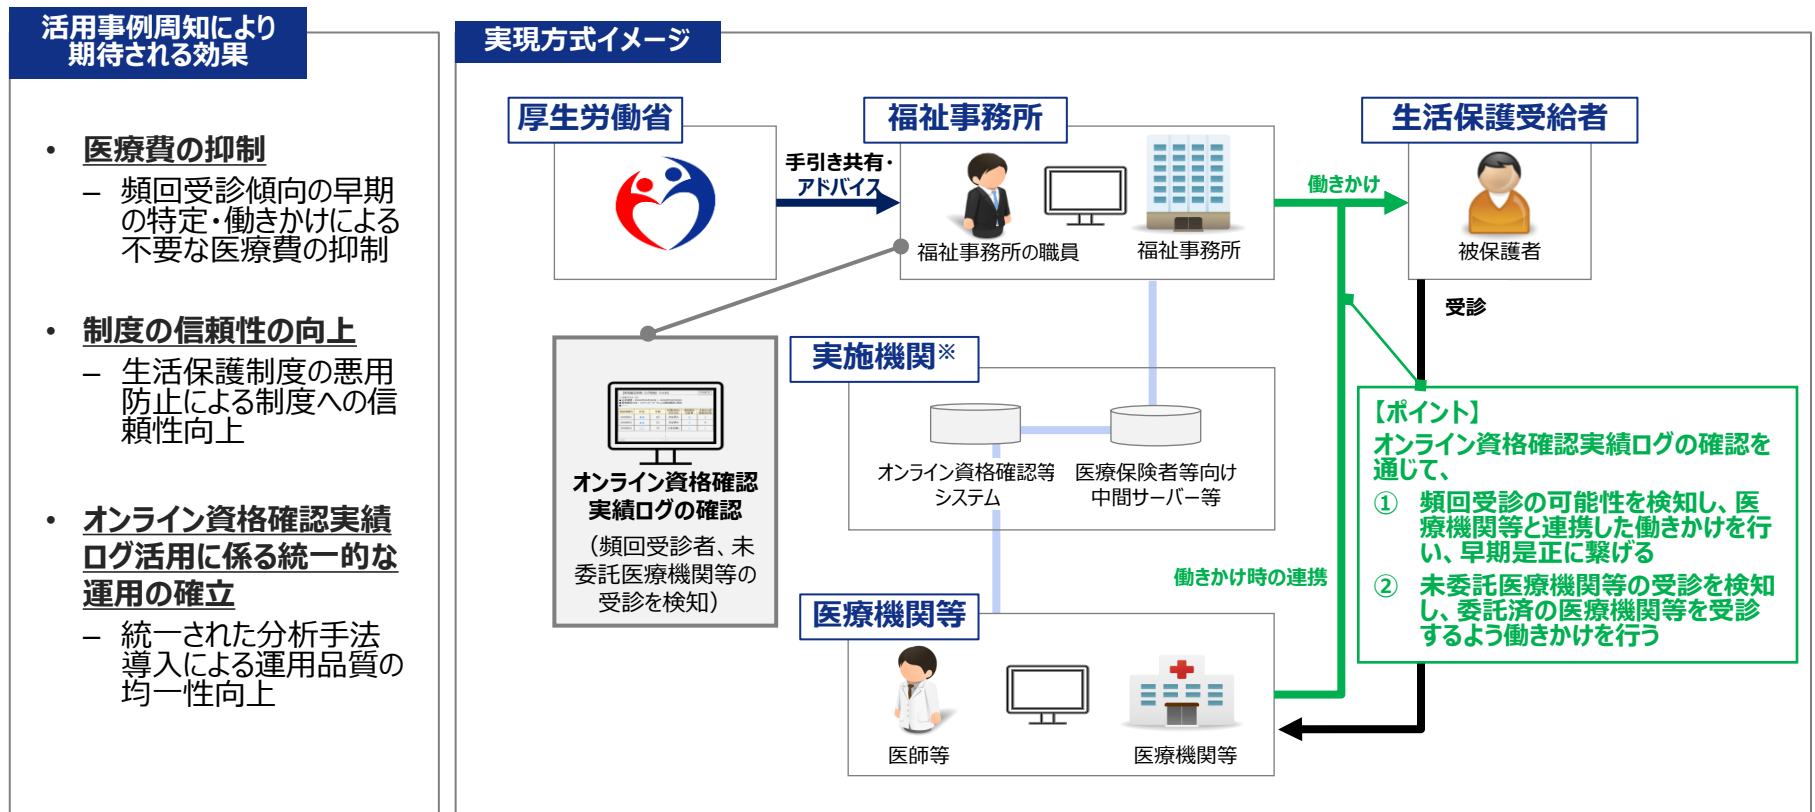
活用事例周知により期待される効果

• 医療費の抑制
– 頻回受診傾向の早期の特定・働きかけによる不要な医療費の抑制

• 制度の信頼性の向上
– 生活保護制度の悪用防止による制度への信頼性向上

• オンライン資格確認実績ログ活用に係る統一的な運用の確立
– 統一された分析手法導入による運用品質の均一性向上

実現方式イメージ

厚生労働省

手引き共有・アドバイス

福祉事務所

福祉事務所の職員

福祉事務所

働きかけ

生活保護受給者

被保護者

受診

オンライン資格確認実績ログの確認
（頻回受診者、未委託医療機関等の受診を検知）

実施機関※

オンライン資格確認等システム

医療保険者等向け中間サーバー等

働きかけ時の連携

医療機関等

医師等

医療機関等

【ポイント】
オンライン資格確認実績ログの確認を通じて、
① 頻回受診の可能性を検知し、医療機関等と連携した働きかけを行い、早期是正に繋げる
② 未委託医療機関等の受診を検知し、委託済の医療機関等を受診するよう働きかけを行う